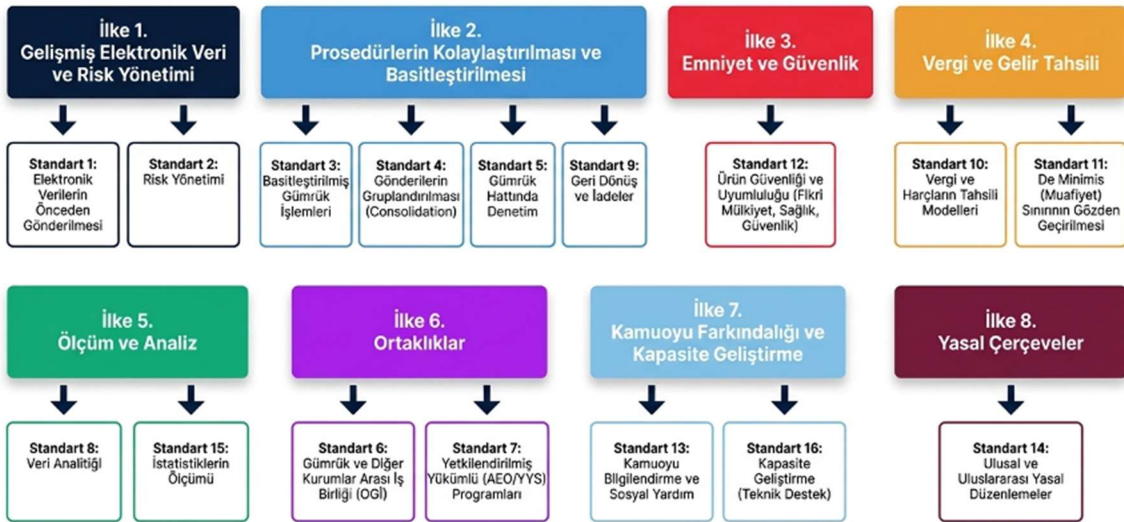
İlke 1.
Gelişmiş Elektronik Veri ve Risk Yönetimi

Standart 1:
Elektronik Verilerin Önceden Gönderilmesi

Standart 2:
Risk Yönetimi

İlke 2.
Prosedürlerin Kolaylaştırılması ve Basitleştirilmesi

Standart 3:
Basitleştirilmiş Gümrük İşlemleri

Standart 4:
Gönderilerin Gruplandırılması (Consolidation)

Standart 5:
Gümrük Hattında Denetim

Standart 9:
Geri Dönüş ve İadeler

İlke 3.
Emniyet ve Güvenlik

Standart 12:
Ürün Güvenliği ve Uyumluluğu (Fikri Mülkiyet, Sağlık, Güvenlik)

İlke 4.
Vergi ve Gelir Tahsili

Standart 10:
Vergi ve Harçların Tahsili Modelleri

Standart 11:
De Minimis (Muafiyet) Sınırının Gözden Geçirilmesi

İlke 5.
Ölçüm ve Analiz

Standart 8:
Veri Analitiği

Standart 15:
İstatistiklerin Ölçümü

İlke 6.
Ortaklıklar

Standart 6:
Gümrük ve Diğer Kurumlar Arası İş Birliği (OGİ)

Standart 7:
Yetkilendirilmiş Yükümlü (AEO/YYS) Programları

İlke 7.
Kamuoyu Farkındalığı ve Kapasite Geliştirme

Standart 13:
Kamuoyu Bilgilendirme ve Sosyal Yardım

Standart 16:
Kapasite Geliştirme (Teknik Destek)

İlke 8.
Yasal Çerçeveler

Standart 14:
Ulusal ve Uluslararası Yasal Düzenlemeler